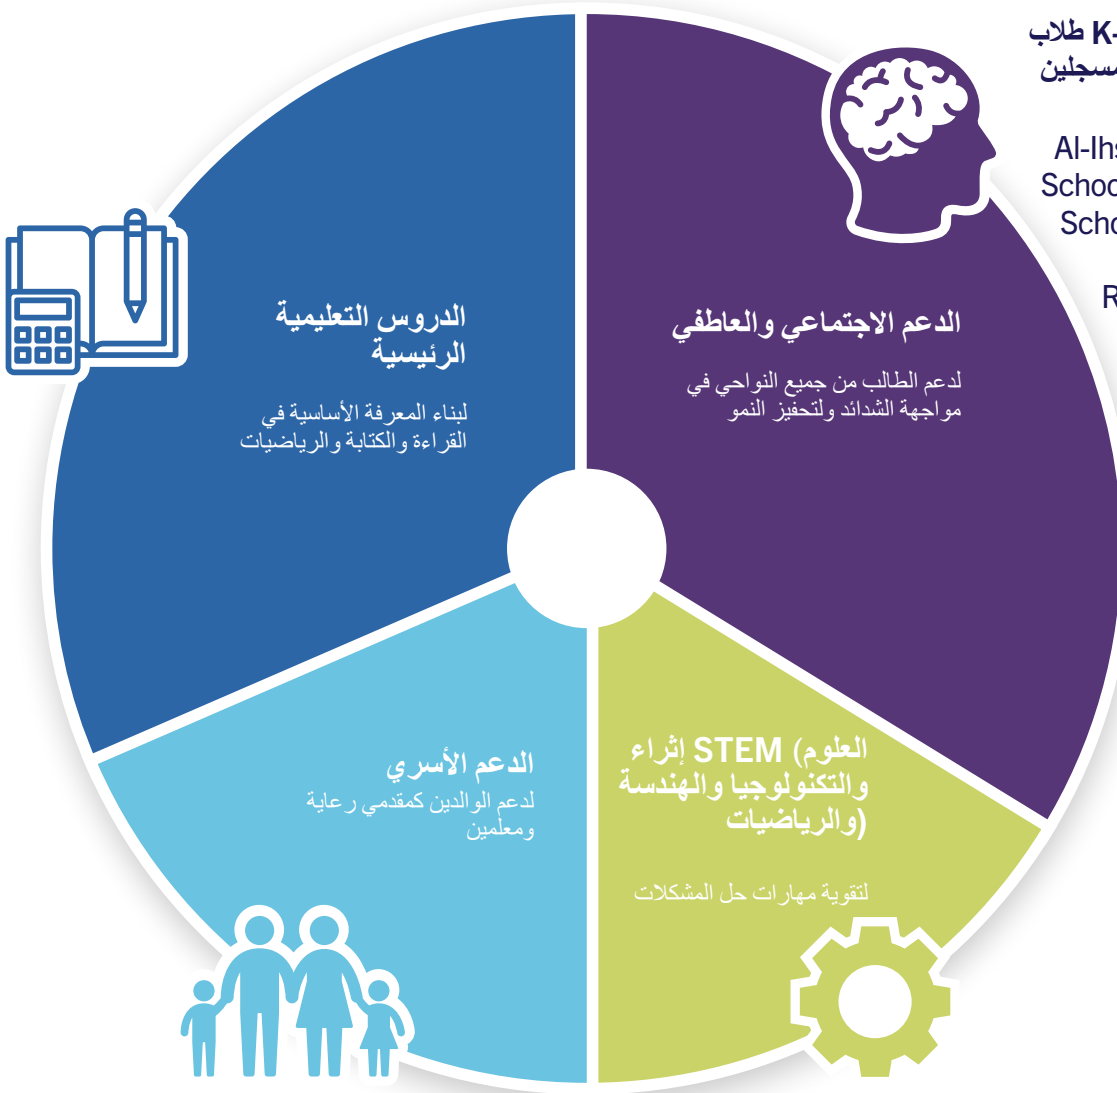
K- طلاب
مسجلين

Al-Ihs
Schoo
Scho

R

الدروس التعليمية الرئيسية

لبناء المعرفة الأساسية في القراءة والكتابة والرياضيات

الدعم الاجتماعي والعاطفي

لدعم الطالب من جميع النواحي في مواجهة الشدائد ولتحفيز النمو

الدعم الأسري

لدعم الوالدين كمقدمي رعاية ومعلمين

إثراء STEM (العلوم والتكنولوجيا والهندسة والرياضيات)

لتقوية مهارات حل المشكلات